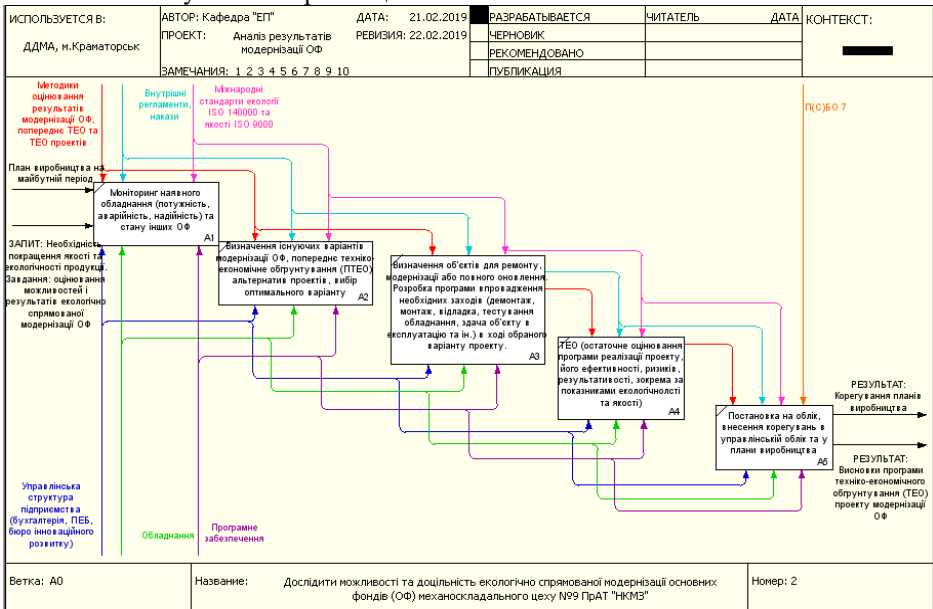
| ИСПОЛЬЗУЕТСЯ В: | АВТОР: Кафедра "ЕП" | ДАТА: 21.02.2019 | РАЗРАБАТЫВАЕТСЯ | ЧИТАТЕЛЬ | ДАТА | КОНТЕКСТ: |
|---|---|---|---|---|---|---|
| ДДМА, м.Краматорськ | ПРОЕКТ: Аналіз результатів модернізації ОФ | РЕВИЗИЯ: 22.02.2019 | ЧЕРНОВИК | | | |
| | | | РЕКОМЕНДОВАНО | | | |
| | ЗАМЕЧАНИЯ: 1 2 3 4 5 6 7 8 9 10 | | ПУБЛИКАЦИЯ | | | |

Методики оцінювання результатів модернізації ОФ, попереднє ТЕО та ТЕО проектів

Внутрішні регламенти, накази

Міжнародні стандарти екології ISO 140000 та якості ISO 9000

П(С)БО 7

План виробництва на майбутній період

ЗАПИТ: Необхідність покращення якості та екологічності продукції. Завдання: оцінювання можливостей і результатів екологічно спрямованої модернізації ОФ

Моніторинг наявного обладнання (потужність, аварійність, надійність) та стану інших ОФ
A1

Визначення існуючих варіантів модернізації ОФ, попереднє техніко-економічне обгрунтування (ПТЕО) альтернатив проектів, вибір оптимального варіанту
A2

Визначення об'єктів для ремонту, модернізації або повного оновлення. Розробка програми впровадження необхідних заходів (демонтаж, монтаж, відладка, тестування обладнання, здача об'єкту в експлуатацію та ін.) в ході обраного варіанту проекту.
A3

ТЕО (остаточне оцінювання програми реалізації проекту, його ефективності, ризиків, результативності, зокрема за показниками екологічнолсті та якості)
A4

Постановка на облік, внесення корегувань в управлінській облік та у плани виробництва
A5

РЕЗУЛЬТАТ: Корегування планів виробництва

РЕЗУЛЬТАТ: Висновки програми техніко-економічного обгрунтування (ТЕО) проекту модернізації ОФ

Управлінська структура підприємства (бухгалтерія, ПЕБ, бюро інноваційного розвитку)

Обладнання

Програмне забезпечення

| Ветка: A0 | Название: Дослідити можливості та доцільність екологічно спрямованої модернізації основних фондів (ОФ) механоскладального цеху №9 ПрАТ "НКМЗ" | Номер: 2 |
|---|---|---|